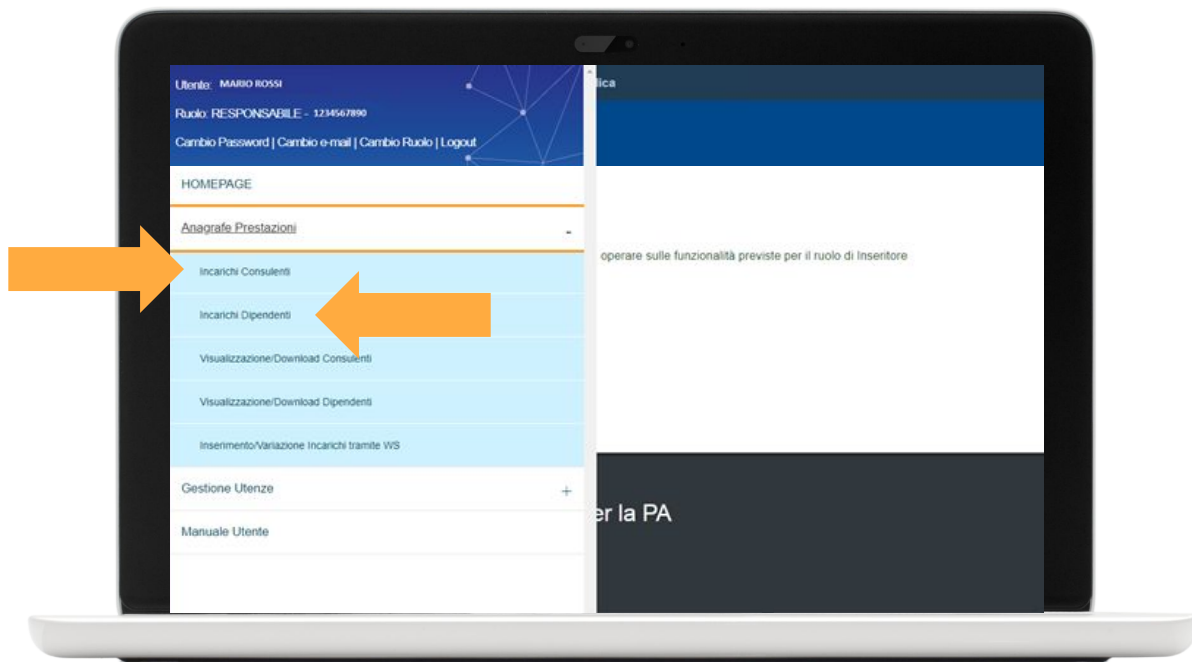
Utente: MARIO ROSSI
Ruolo: RESPONSABILE - 1234567890
Cambio Password | Cambio e-mail | Cambio Ruolo | Logout

ica

HOMEPAGE

Anagrafe Prestazioni -

Incarichi Consulenti

Incarichi Dipendenti

Visualizzazione/Download Consulenti

Visualizzazione/Download Dipendenti

Inserimento/Variazione Incarichi tramite WS

Gestione Utenze +

Manuale Utente

operare sulle funzionalità previste per il ruolo di Inseritore

r la PA